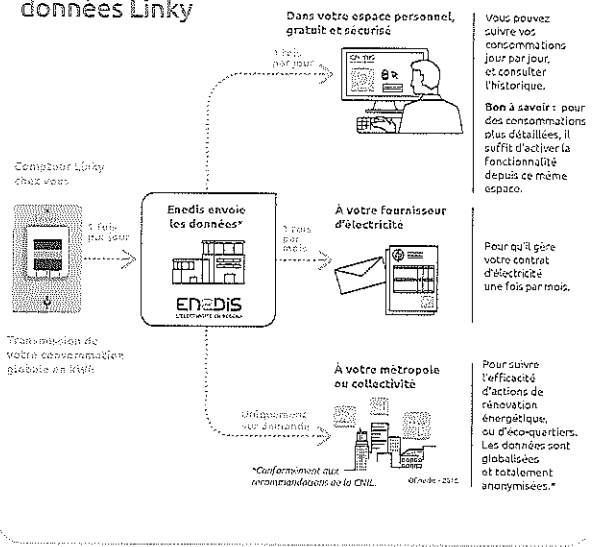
données Linky

Compteur Linky chez vous

1 fois par jour

Transmission de votre consommation globale en kWh

Enedis envoie les données*

ENEDIS
L'ÉLECTRICITÉ EN RÉSEAU

1 fois par jour

Dans votre espace personnel, gratuit et sécurisé

Vous pouvez suivre vos consommations jour par jour, et consulter l'historique.

Bon à savoir : pour des consommations plus détaillées, il suffit d'activer la fonctionnalité depuis ce même espace.

1 fois par mois

À votre fournisseur d'électricité

Pour qu'il gère votre contrat d'électricité une fois par mois.

Uniquement sur demande

À votre métropole ou collectivité

Pour suivre l'efficacité d'actions de rénovation énergétique, ou d'éco-quartiers. Les données sont globalisées et totalement anonymisées.*

*Conformément aux recommandations de la CNIL.

©Enedis - 2015